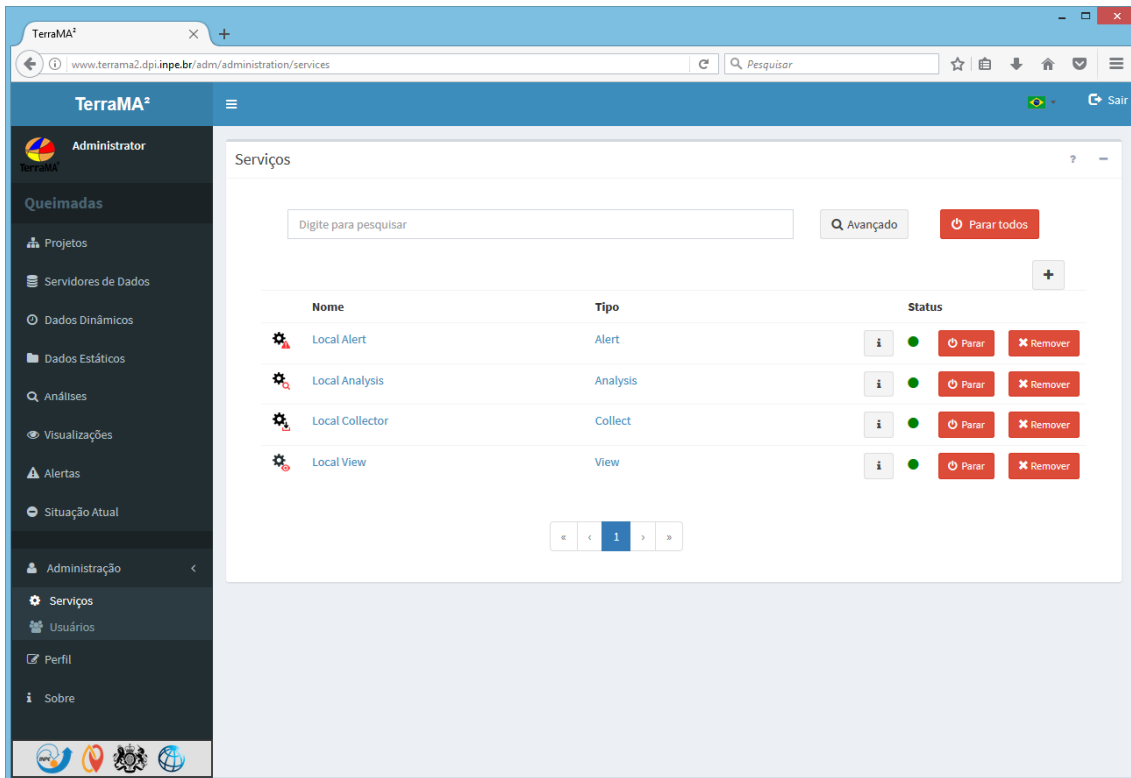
TerraMA²

www.terrama2.dpi.inpe.br/adm/administration/services

Pesquisar

TerraMA²

Sair

Administrator

Queimadas

Projetos

Servidores de Dados

Dados Dinâmicos

Dados Estáticos

Análises

Visualizações

Alertas

Situação Atual

Administração

Serviços

Usuários

Perfil

Sobre

Serviços

?

Digite para pesquisar

Avançado

Parar todos

+

| | Nome | Tipo | Status | | |
|---|---|---|---|---|---|
| | Local Alert | Alert | i | Parar | Remover |
| | Local Analysis | Analysis | i | Parar | Remover |
| | Local Collector | Collect | i | Parar | Remover |
| | Local View | View | i | Parar | Remover |

« ‹ 1 › »